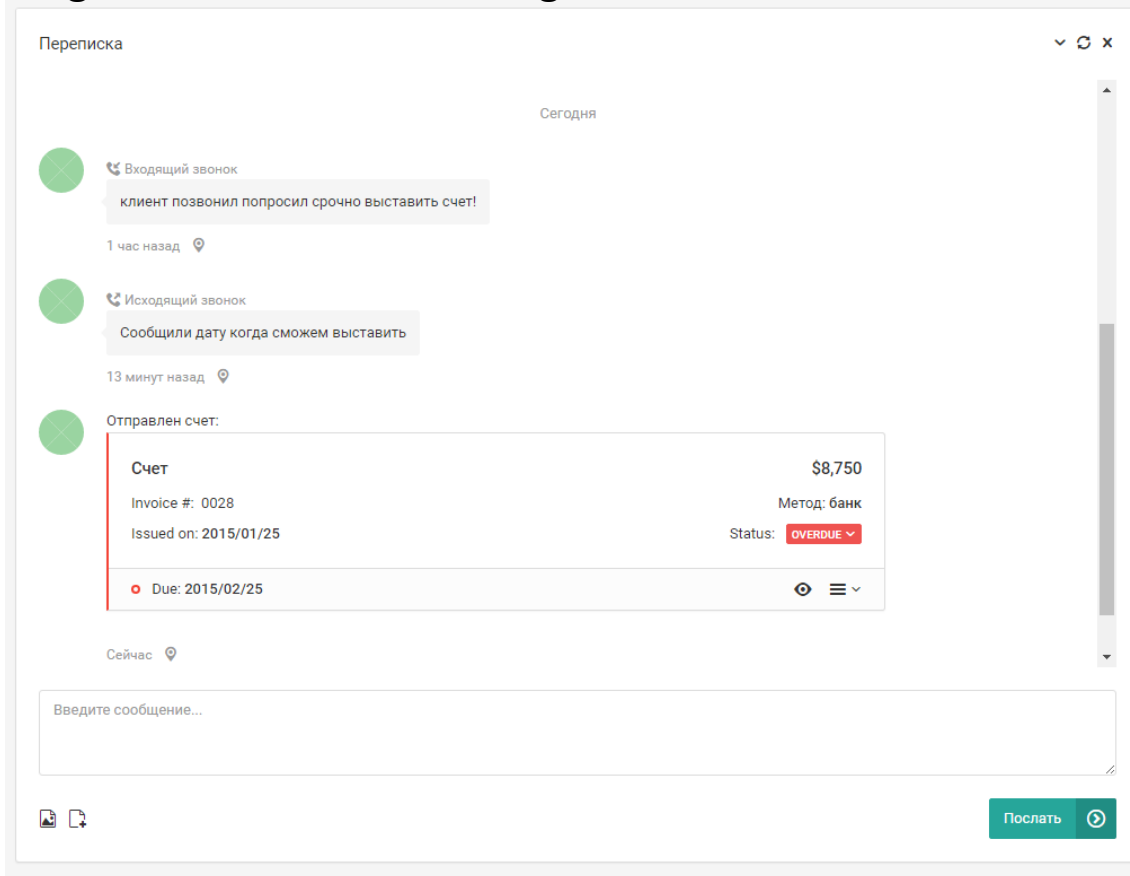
Переписка

Сегодня

Входящий звонок

клиент позвонил попросил срочно выставить счет!

1 час назад

Исходящий звонок

Сообщили дату когда сможем выставить

13 минут назад

Отправлен счет:

Счет

$8,750

Invoice #: 0028

Метод: банк

Issued on: 2015/01/25

Status: OVERDUE

Due: 2015/02/25

Сейчас

Введите сообщение...

Послать